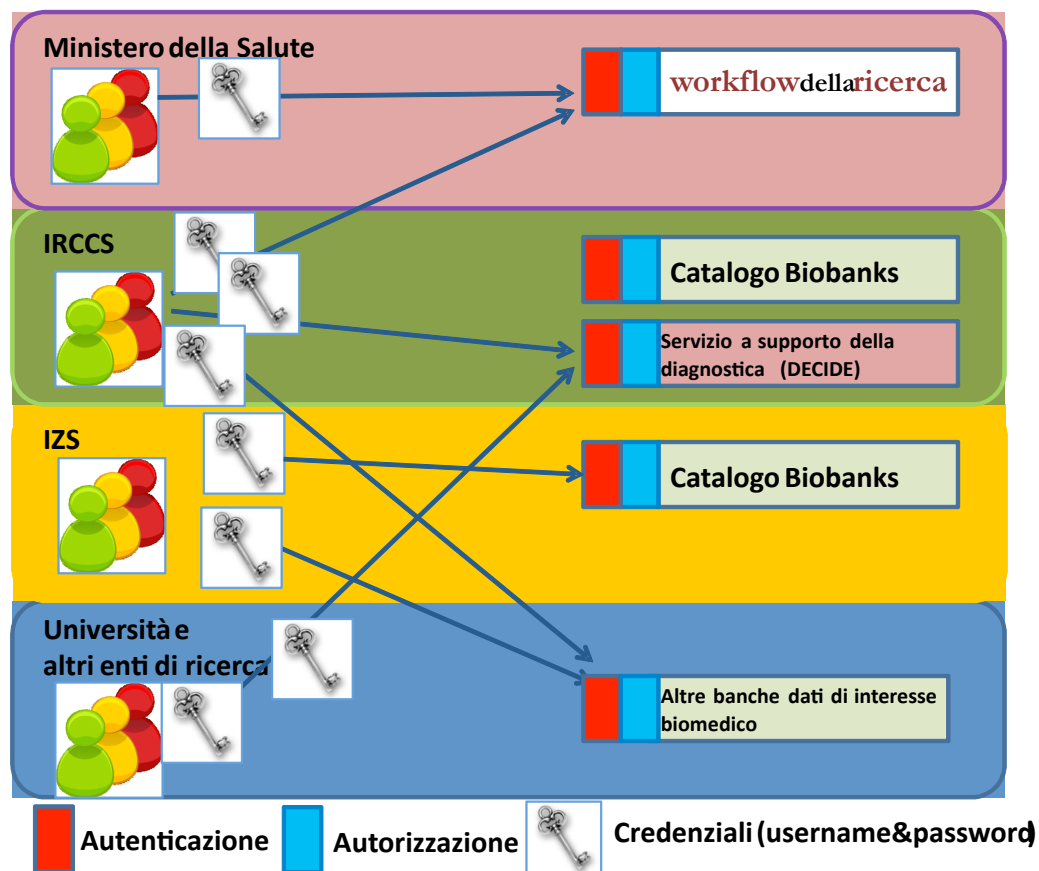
Ministero della Salute

workflowdellaricerca

IRCCS

Catalogo Biobanks

Servizio a supporto della diagnostica (DECIDE)

IZS

Catalogo Biobanks

Università e altri enti di ricerca

Altre banche dati di interesse biomedico

Autenticazione

Autorizzazione

Credenziali (username&password)